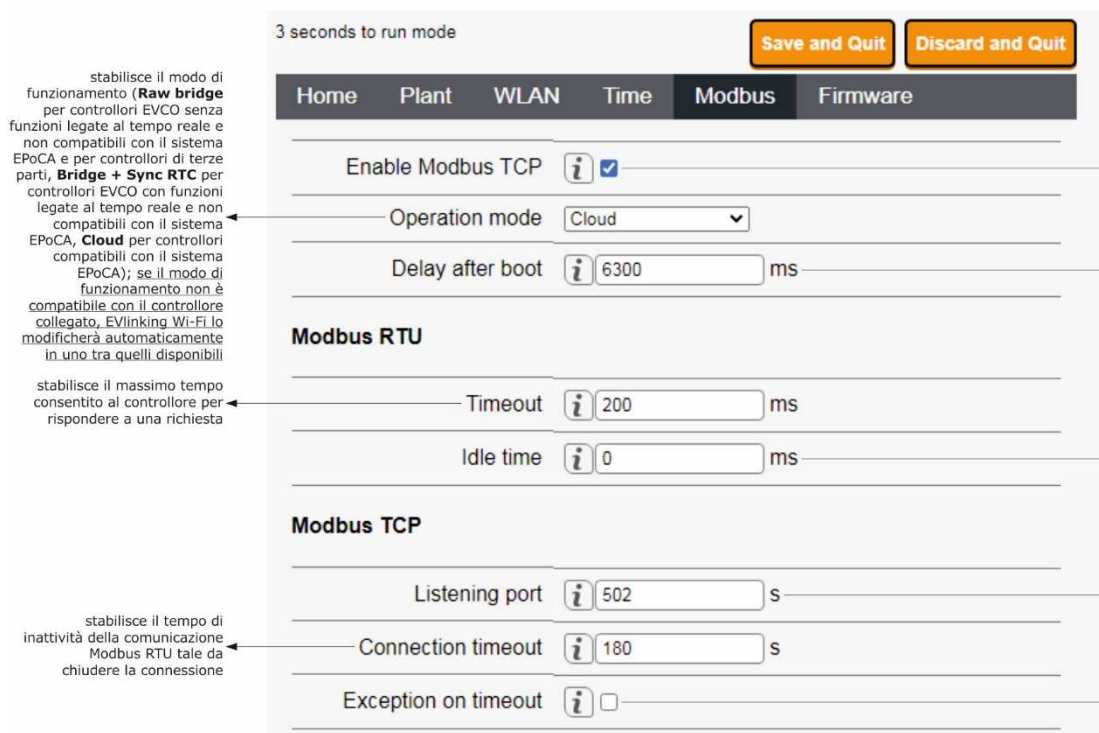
stabilisce il modo di funzionamento (**Raw bridge** per controllori EVCO senza funzioni legate al tempo reale e non compatibili con il sistema EPoCA e per controllori di terze parti, **Bridge + Sync RTC** per controllori EVCO con funzioni legate al tempo reale e non compatibili con il sistema EPoCA, **Cloud** per controllori compatibili con il sistema EPoCA); se il modo di funzionamento non è compatibile con il controllore collegato, EVlinking Wi-Fi lo modificherà automaticamente in uno tra quelli disponibili

stabilisce il massimo tempo consentito al controllore per rispondere a una richiesta

stabilisce il tempo di inattività della comunicazione Modbus RTU tale da chiudere la connessione

3 seconds to run mode

Save and Quit

Discard and Quit

Home Plant WLAN Time Modbus Firmware

Enable Modbus TCP

Operation mode Cloud

Delay after boot 6300 ms

**Modbus RTU**

Timeout 200 ms

Idle time 0 ms

**Modbus TCP**

Listening port 502 s

Connection timeout 180 s

Exception on timeout